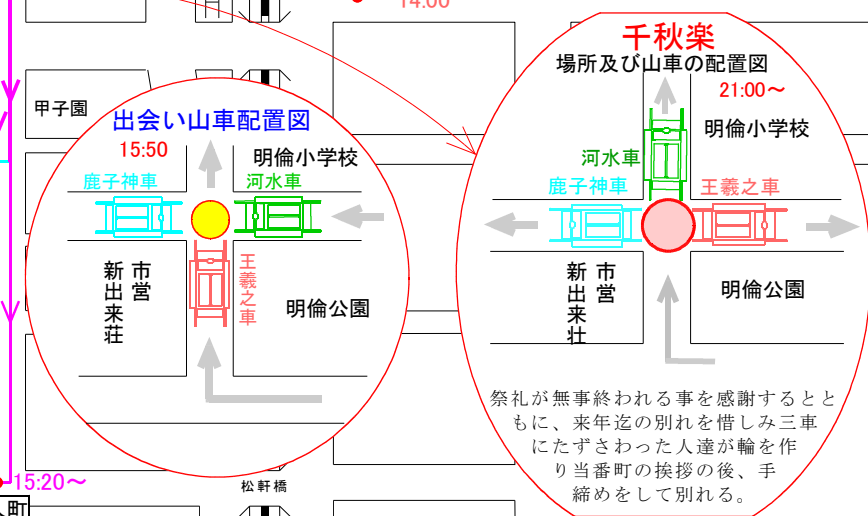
14:00

甲子園

出会い山車配置図

15:50

鹿子神車

河水車

明倫小学校

市営新出来荘

王羲之車

明倫公園

15:20～

松軒橋

町

千秋楽

場所及び山車の配置図

21:00～

明倫小学校

河水車

鹿子神車

王羲之車

市営新出来荘

明倫公園

祭礼が無事終われる事を感謝するとともに、来年迄の別れを惜しみ三車にたずさわった人達が輪を作り当番町の挨拶の後、手締めをして別れる。